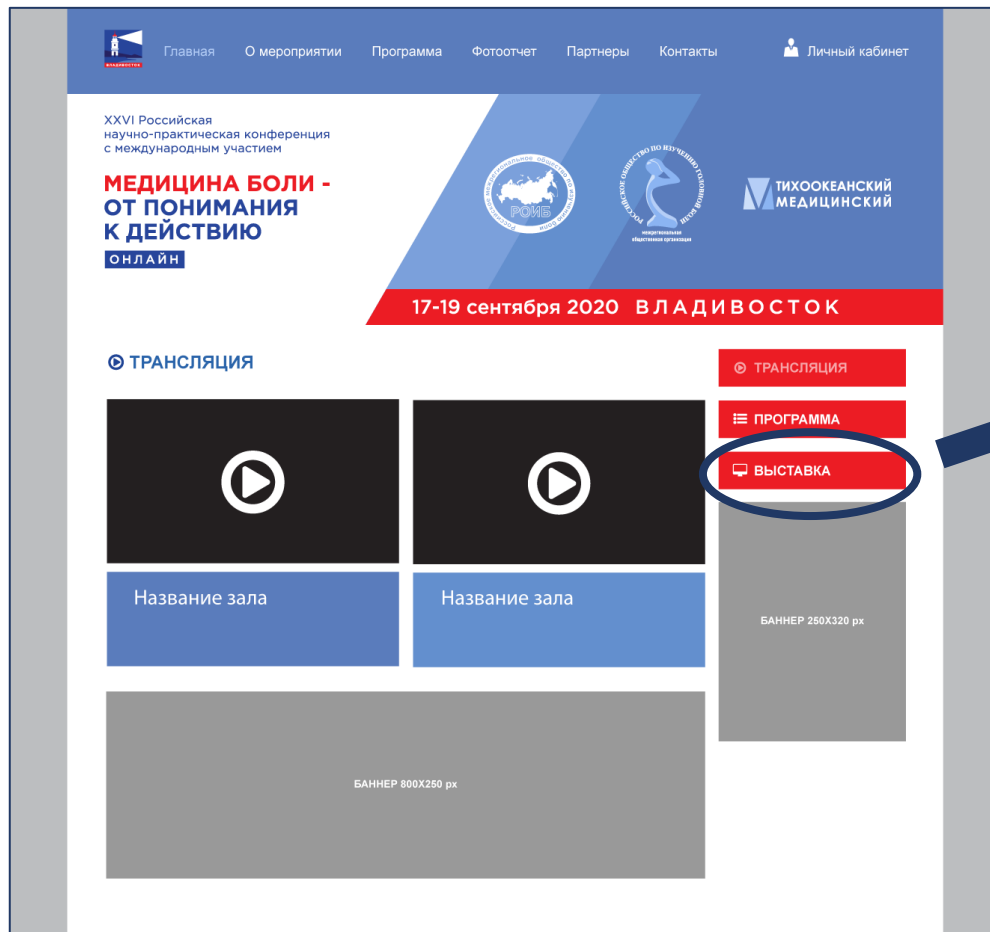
ВЛАДИВОСТОК

Главная О мероприятии Программа Фотоотчет Партнеры Контакты Личный кабинет

XXVI Российская научно-практическая конференция с международным участием

МЕДИЦИНА БОЛИ - ОТ ПОНИМАНИЯ К ДЕЙСТВИЮ

ОНЛАЙН

РОИБ

Российское общество по изучению головной боли

межрегиональная общественная организация

ТИХООКЕАНСКИЙ МЕДИЦИНСКИЙ

17-19 сентября 2020 ВЛАДИВОСТОК

ТРАНСЛЯЦИЯ

ТРАНСЛЯЦИЯ

ПРОГРАММА

ВЫСТАВКА

Название зала

Название зала

БАННЕР 250X320 px

БАННЕР 800X250 px